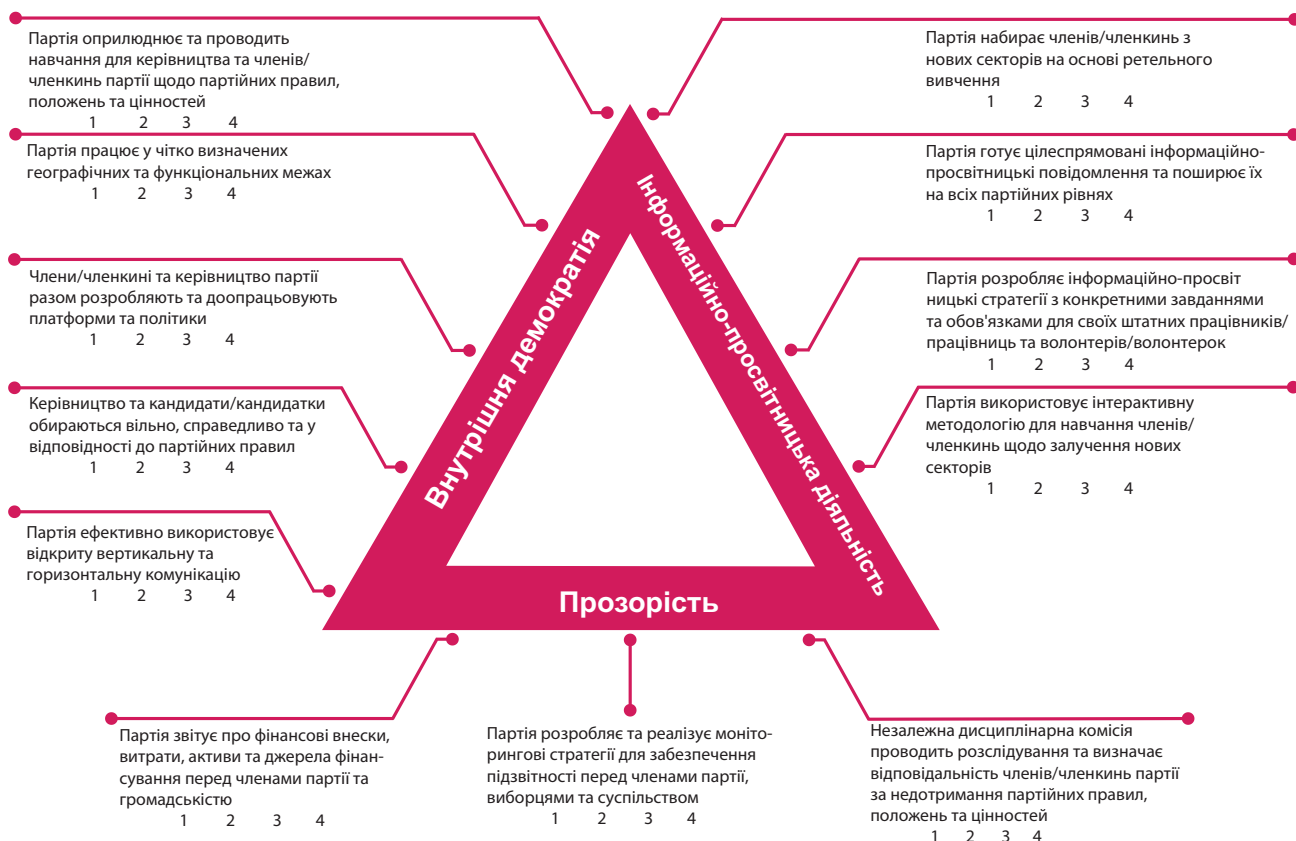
Партія оприлюднює та проводить навчання для керівництва та членів/членкинь партії щодо партійних правил, положень та цінностей
1 2 3 4

Партія працює у чітко визначених географічних та функціональних межах
1 2 3 4

Члени/членкині та керівництво партії разом розробляють та доопрацьовують платформи та політики
1 2 3 4

Керівництво та кандидати/кандидатки обираються вільно, справедливо та у відповідності до партійних правил
1 2 3 4

Партія ефективно використовує відкриту вертикальну та горизонтальну комунікацію
1 2 3 4

Партія набирає членів/членкинь з нових секторів на основі ретельного вивчення
1 2 3 4

Партія готує цілеспрямовані інформаційно-просвітницькі повідомлення та поширює їх на всіх партійних рівнях
1 2 3 4

Партія розробляє інформаційно-просвітницькі стратегії з конкретними завданнями та обов'язками для своїх штатних працівників/працівниць та волонтерів/волонтерок
1 2 3 4

Партія використовує інтерактивну методологію для навчання членів/членкинь щодо залучення нових секторів
1 2 3 4

Внутрішня демократія

Інформаційно-просвітницька діяльність

Прозорість

Партія звітує про фінансові внески, витрати, активи та джерела фінансування перед членами партії та громадськістю
1 2 3 4

Партія розробляє та реалізує моніторингові стратегії для забезпечення підзвітності перед членами партії, виборцями та суспільством
1 2 3 4

Незалежна дисциплінарна комісія проводить розслідування та визначає відповідальність членів/членкинь партії за недотримання партійних правил, положень та цінностей
1 2 3 4